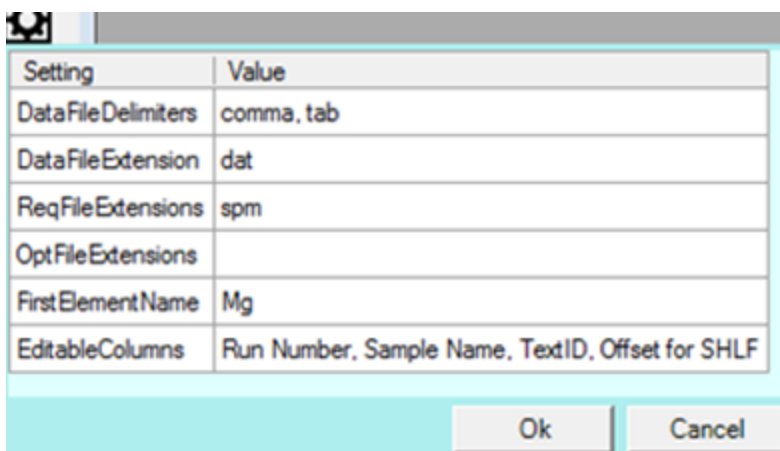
| Setting | Value |
|---|---|
| DataFileDelimiters | comma, tab |
| DataFileExtension | dat |
| ReqFileExtensions | spm |
| OptFileExtensions | |
| FirstElementName | Mg |
| EditableColumns | Run Number, Sample Name, TextID, Offset for SHLF |

Ok

Cancel